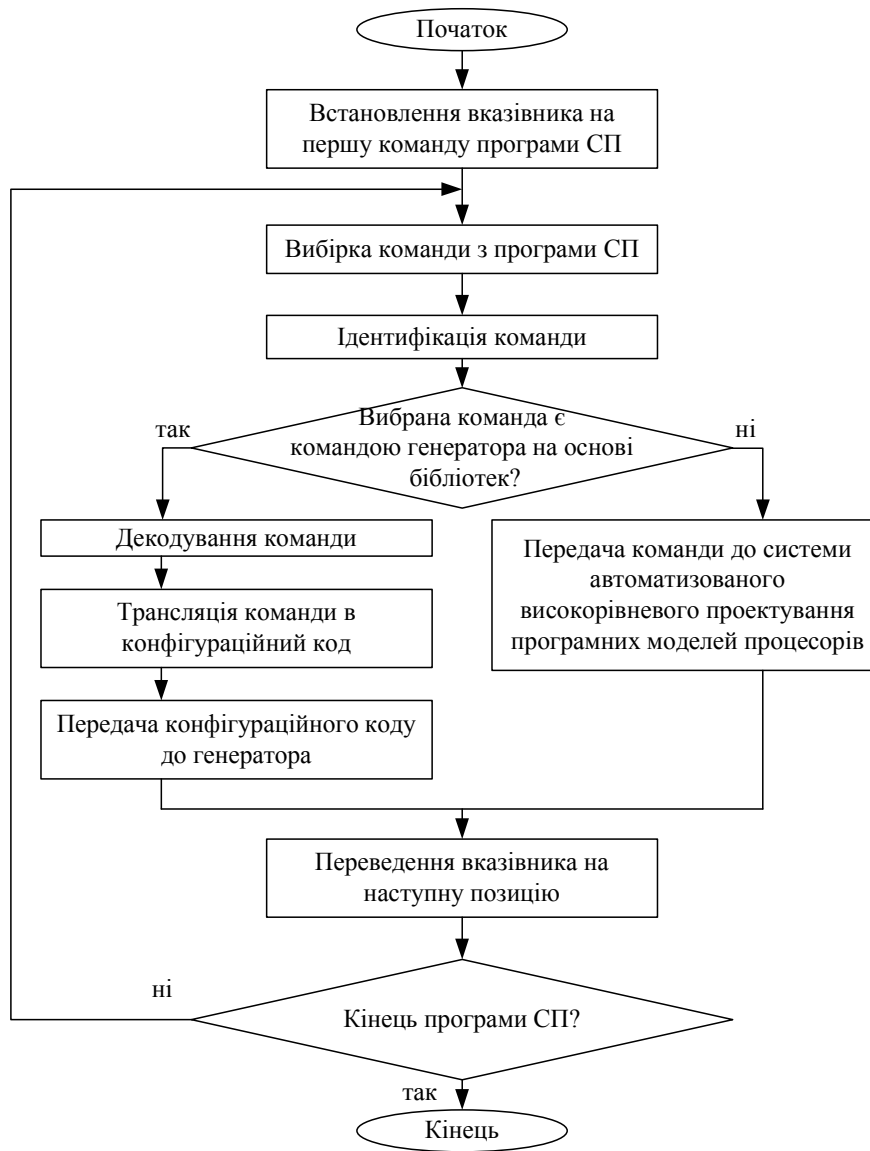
Початок

Встановлення вказівника на першу команду програми СП

Вибірка команди з програми СП

Ідентифікація команди

Вибрана команда є командою генератора на основі бібліотек?

так

ні

Декодування команди

Трансляція команди в конфігураційний код

Передача конфігураційного коду до генератора

Передача команди до системи автоматизованого високорівневого проектування програмних моделей процесорів

Переведення вказівника на наступну позицію

ні

Кінець програми СП?

так

Кінець